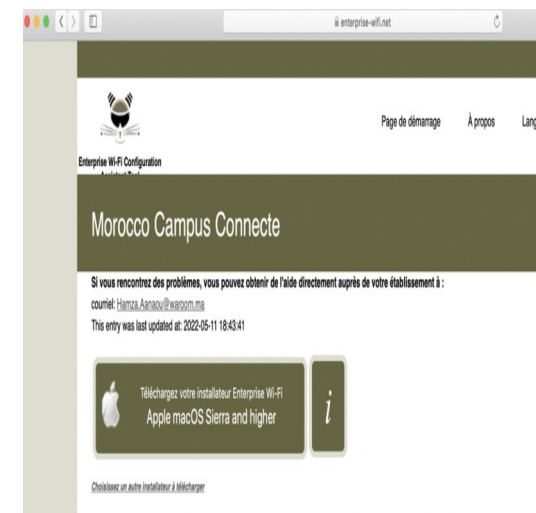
enterprise-wifi.net

Enterprise Wi-Fi Configuration
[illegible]

Page de démarrage À propos Lang

Morocco Campus Connecte

Si vous rencontrez des problèmes, vous pouvez obtenir de l'aide directement auprès de votre établissement à :
courriel: Hamza.Aanaou@waroom.ma
This entry was last updated at: 2022-05-11 18:43:41

Téléchargez votre installateur Enterprise Wi-Fi
Apple macOS Sierra and higher

i

Choisissez un autre installateur à télécharger